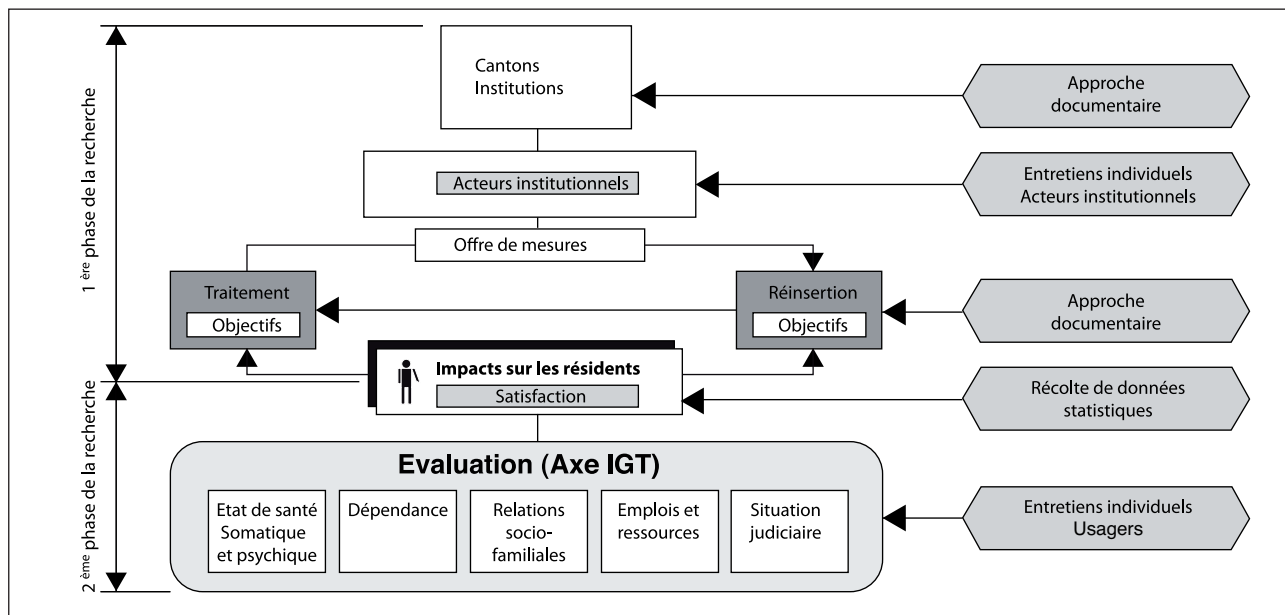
1 $^{ère}$ phase de la recherche

2 $^{ème}$ phase de la recherche

Cantons
Institutions

Approche documentaire

Acteurs institutionnels

Entretiens individuels
Acteurs institutionnels

Offre de mesures

Traitement
Objectifs

Réinsertion
Objectifs

Approche documentaire

Impacts sur les résidents
Satisfaction

Récolte de données statistiques

Evaluation (Axe IGT)

Etat de santé Somatique et psychique

Dépendance

Relations socio-familiales

Emplois et ressources

Situation judiciaire

Entretiens individuels
Usagers